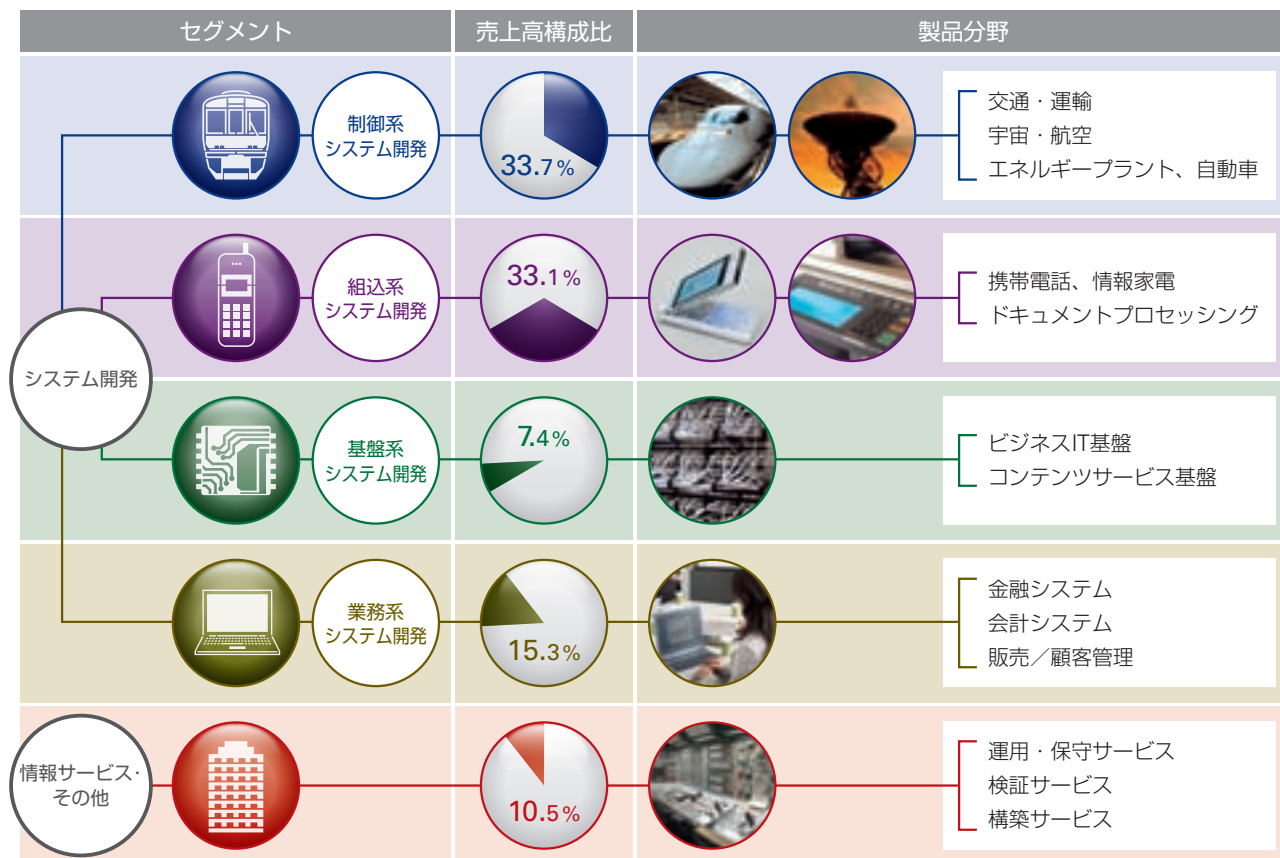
| セグメント | 売上高構成比 | 製品分野 |
|---|---|---|
| 制御系システム開発 | 33.7% | 交通・運輸<br>宇宙・航空<br>エネルギープラント、自動車 |
| 組込系システム開発 | 33.1% | 携帯電話、情報家電<br>ドキュメントプロセッシング |
| 基盤系システム開発 | 7.4% | ビジネスIT基盤<br>コンテンツサービス基盤 |
| 業務系システム開発 | 15.3% | 金融システム<br>会計システム<br>販売／顧客管理 |
| 情報サービス・その他 | 10.5% | 運用・保守サービス<br>検証サービス<br>構築サービス |

システム開発